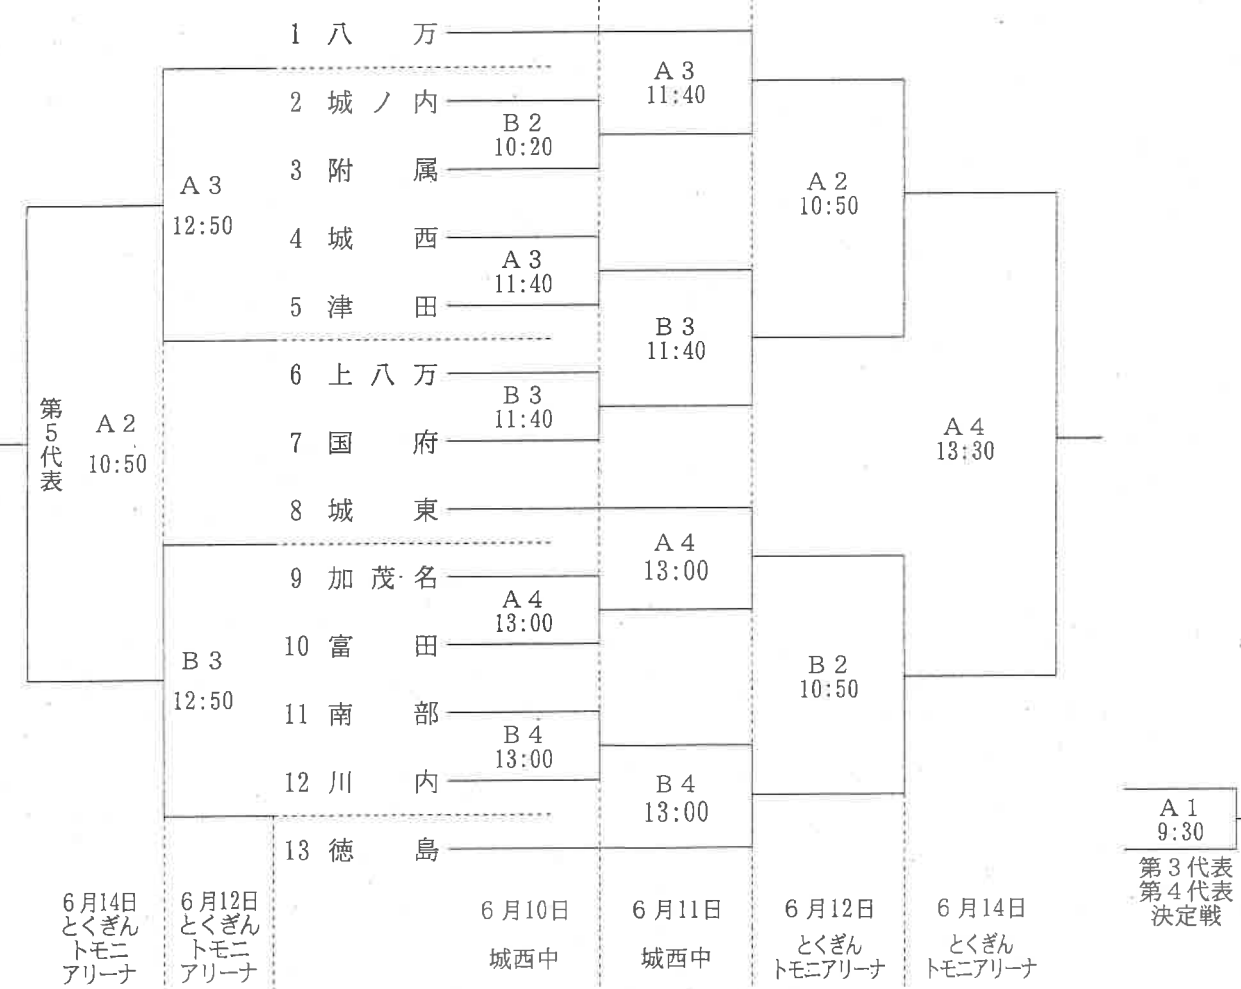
1 八 万
2 城ノ内
3 附 属
4 城 西
5 津 田
6 上八万
7 国 府
8 城 東
9 加茂名
10 富 田
11 南 部
12 川 内
13 徳 島

B 2
10:20
A 3
11:40
B 3
11:40
A 4
13:00
B 4
13:00

A 3
11:40
B 3
11:40
A 4
13:00
B 4
13:00

A 2
10:50
B 2
10:50

A 4
13:30

A 3
12:50
B 3
12:50

第5代表
A 2
10:50

A 1
9:30
第3代表
第4代表
決定戦

6月14日
とくぎん
トモニ
アリーナ

6月12日
とくぎん
トモニ
アリーナ

6月10日
城西中

6月11日
城西中

6月12日
とくぎん
トモニアリーナ

6月14日
とくぎん
トモニアリーナ